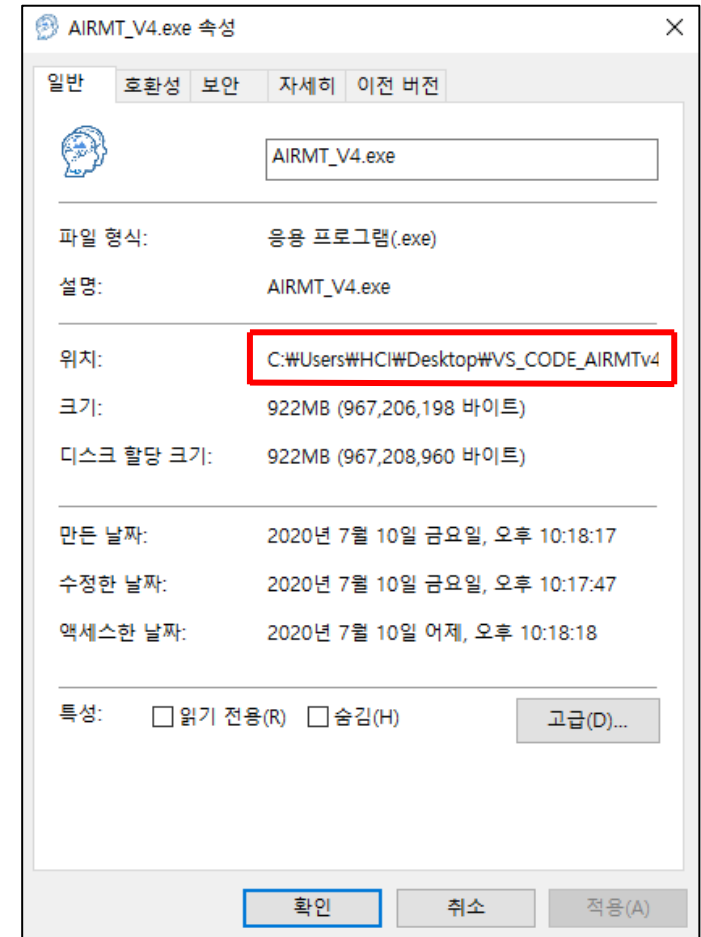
AIRMT_V4.exe 속성

일반 | 호환성 | 보안 | 자세히 | 이전 버전

AIRMT_V4.exe

파일 형식: 응용 프로그램(.exe)

설명: AIRMT_V4.exe

위치: C:\Users\HCI\Desktop\VS_CODE_AIRMTv4

크기: 922MB (967,206,198 바이트)

디스크 할당 크기: 922MB (967,208,960 바이트)

만든 날짜: 2020년 7월 10일 금요일, 오후 10:18:17

수정한 날짜: 2020년 7월 10일 금요일, 오후 10:17:47

액세스한 날짜: 2020년 7월 10일 어제, 오후 10:18:18

특성: 읽기 전용(R) 숨김(H) 고급(D)...

확인 취소 적용(A)